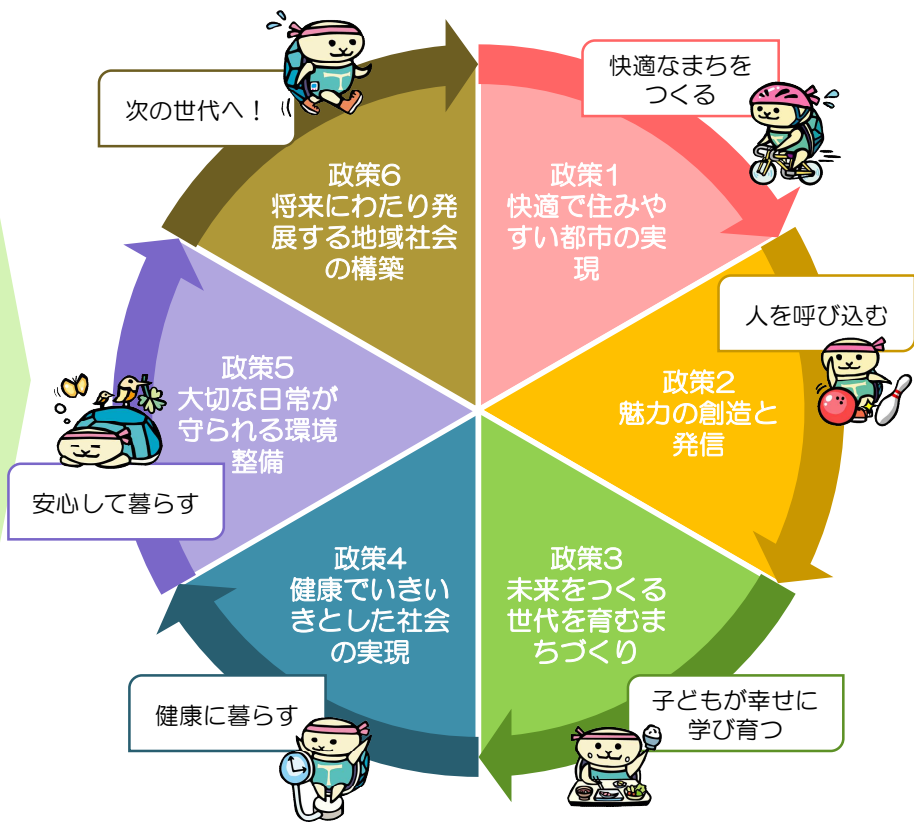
次の世代へ！

快適なまちをつくる

政策6
将来にわたり発展する地域社会の構築

政策1
快適で住みやすい都市の実現

人を呼び込む

政策5
大切な日常が守られる環境整備

政策2
魅力の創造と発信

安心して暮らす

政策4
健康でいきいきとした社会の実現

政策3
未来をつくる世代を育むまちづくり

健康に暮らす

子どもが幸せに学び育つ